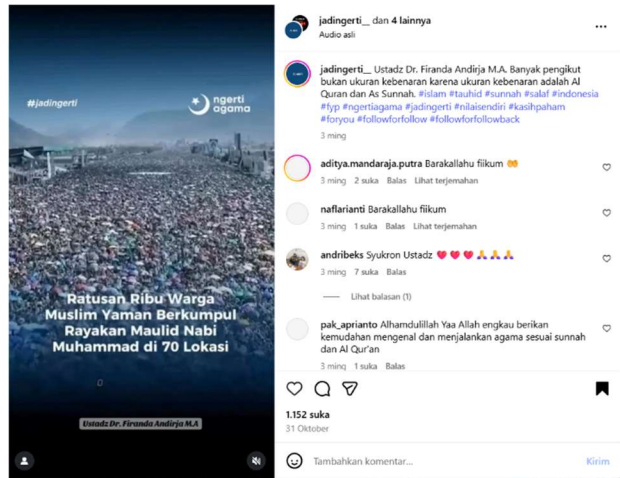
#jadingerti

ngerti agama

Ratusan Ribu Warga Muslim Yaman Berkumpul Rayakan Maulid Nabi Muhammad di 70 Lokasi

Ustadz Dr. Firanda Andirja M.A

jadingerti__ dan 4 lainnya
Audio asli

jadingerti__ Ustadz Dr. Firanda Andirja M.A. Banyak pengikut bukan ukuran kebenaran karena ukuran kebenaran adalah Al Quran dan As Sunnah. #islam #tauhid #sunnah #salaf #indonesia #fyp #ngertiagama #jadingerti #nilaisendiri #kasihpaham #foryou #followforfollow #followforfollowback
3 ming

aditya.mandaraja.putra Barakallahu fiikum 🤲
3 ming 2 suka Balas Lihat terjemahan

naflarianti Barakallahu fiikum
3 ming 1 suka Balas Lihat terjemahan

andribeks Syukron Ustadz ❤️❤️❤️🙏🙏🙏
3 ming 7 suka Balas

Lihat balasan (1)

pak_aprianto Alhamdulillah Yaa Allah engkau berikan kemudahan mengenal dan menjalankan agama sesuai sunnah dan Al Qur'an
3 ming 1 suka Balas

1.152 suka
31 Oktober

Tambahkan komentar...
Kirim